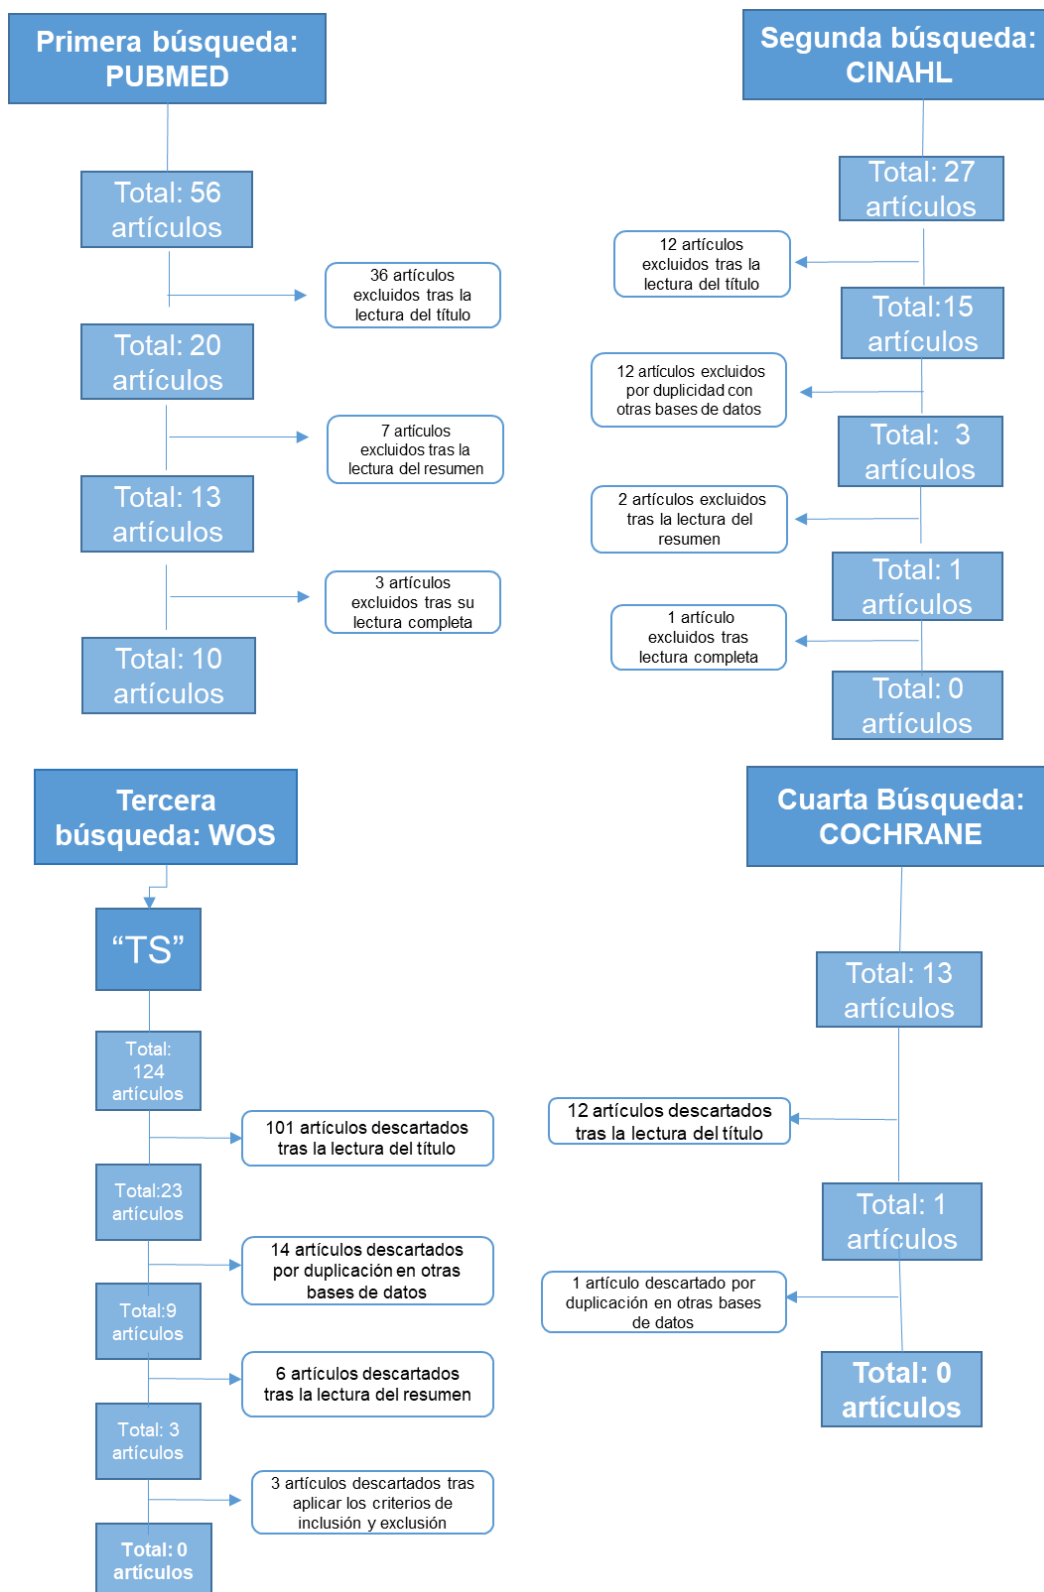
Primera búsqueda: PUBMED

Total: 56 artículos

36 artículos excluidos tras la lectura del título

Total: 20 artículos

7 artículos excluidos tras la lectura del resumen

Total: 13 artículos

3 artículos excluidos tras su lectura completa

Total: 10 artículos

Segunda búsqueda: CINAHL

Total: 27 artículos

12 artículos excluidos tras la lectura del título

Total:15 artículos

12 artículos excluidos por duplicidad con otras bases de datos

Total: 3 artículos

2 artículos excluidos tras la lectura del resumen

Total: 1 artículos

1 artículo excluidos tras lectura completa

Total: 0 artículos

Tercera búsqueda: WOS

"TS"

Total: 124 artículos

101 artículos descartados tras la lectura del título

Total:23 artículos

14 artículos descartados por duplicación en otras bases de datos

Total:9 artículos

6 artículos descartados tras la lectura del resumen

Total: 3 artículos

3 artículos descartados tras aplicar los criterios de inclusión y exclusión

Total: 0 artículos

Cuarta Búsqueda: COCHRANE

Total: 13 artículos

12 artículos descartados tras la lectura del título

Total: 1 artículos

1 artículo descartado por duplicación en otras bases de datos

Total: 0 artículos